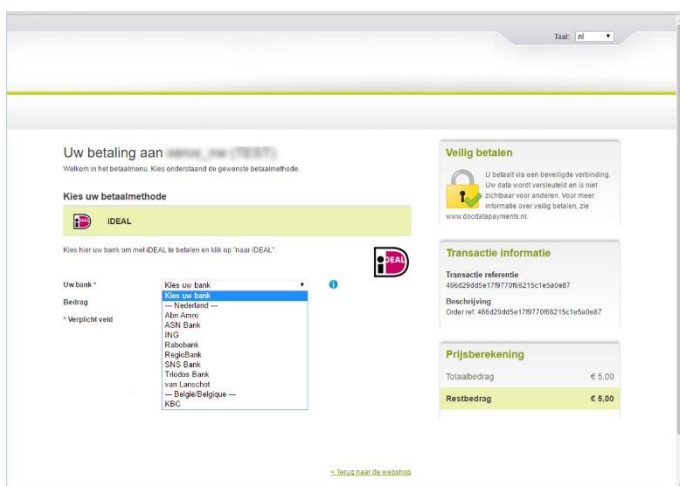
Taal: nl

Uw betaling aan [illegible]

Welkom in het betaalmenu. Kies onderstaand de gewenste betaalmethode.

Kies uw betaalmethode

iDEAL

Kies hier uw bank om met iDEAL te betalen en klik op "naar iDEAL".

iDEAL

Uw bank * Kies uw bank

Bedrag

* Verplicht veld

Kies uw bank
--- Nederland ---
Abn Amro
ASN Bank
ING
Rabobank
RegioBank
SNS Bank
Triodos Bank
van Lanschot
--- België/Belgique ---
KBC

« Terug naar de webshop

Veilig betalen

U betaalt via een beveiligde verbinding. Uw data wordt versleuteld en is niet zichtbaar voor anderen. Voor meer informatie over veilig betalen, zie www.docdatapayments.nl.

Transactie informatie

Transactie referentie
466d29dd5e17f9770f66215c1e5a0e87

Beschrijving
Order ref: 466d29dd5e17f9770f66215c1e5a0e87

Prijsberekening

| Totaalbedrag | € 5,00 |
|---|---|
| Restbedrag | € 5,00 |